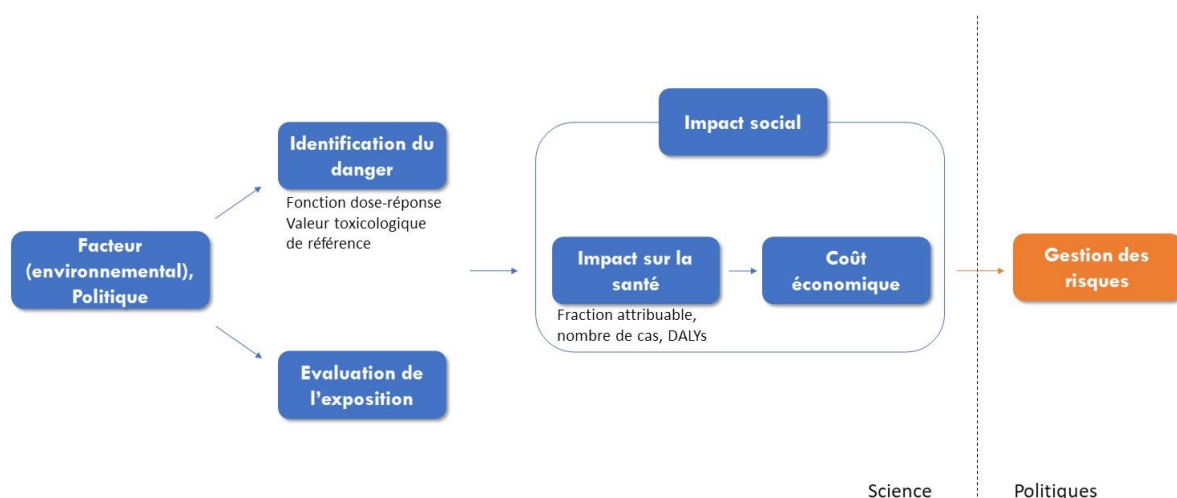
Facteur (environnemental), Politique

Identification du danger

Fonction dose-réponse
Valeur toxicologique de référence

Evaluation de l'exposition

Impact social

Impact sur la santé

Fraction attribuable, nombre de cas, DALYs

Coût économique

Gestion des risques

Science

Politiques